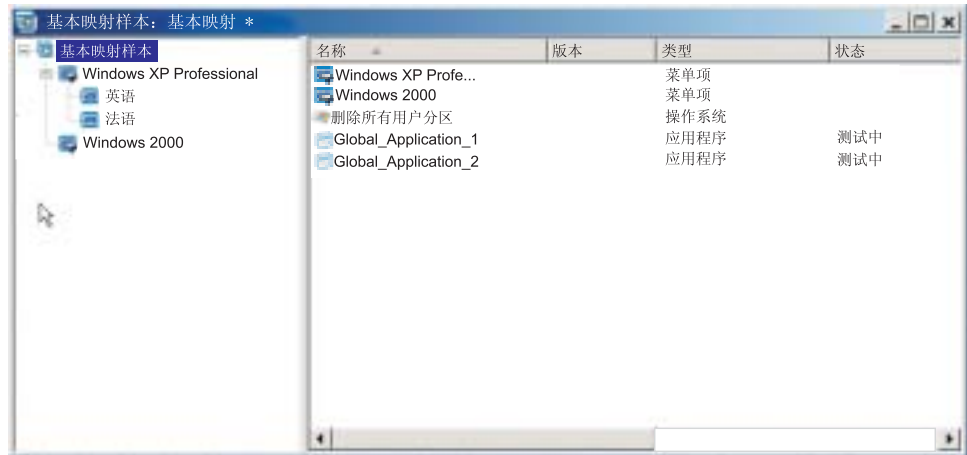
基本映射样本：基本映射 *

基本映射样本
Windows XP Professional
英语
法语
Windows 2000

| 名称 | 版本 | 类型 | 状态 |
|---|---|---|---|
| Windows XP Profe... | | 菜单项 | |
| Windows 2000 | | 菜单项 | |
| 删除所有用户分区 | | 操作系统 | |
| Global_Application_1 | | 应用程序 | 测试中 |
| Global_Application_2 | | 应用程序 | 测试中 |